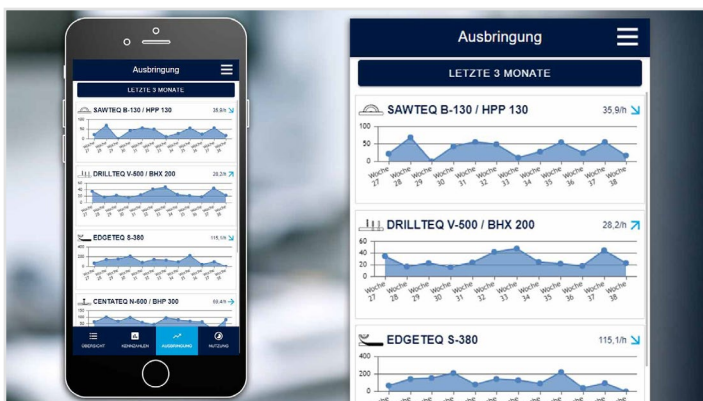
Ausbringung

LETZTE 3 MONATE

SAWTEQ B-130 / HPP 130 35,9/h

100
50
0

Woche 27 Woche 28 Woche 29 Woche 30 Woche 31 Woche 32 Woche 33 Woche 34 Woche 35 Woche 36 Woche 37 Woche 38

DRILLTEQ V-500 / BHX 200 28,2/h

60
40
20
0

Woche 27 Woche 28 Woche 29 Woche 30 Woche 31 Woche 32 Woche 33 Woche 34 Woche 35 Woche 36 Woche 37 Woche 38

EDGETEQ S-380 115,1/h

400
200
0

CENTATEQ N-600 / BHP 300 69,4/h

ÜBERSICHT KENNZAHLEN AUSBRINGUNG NUTZUNG